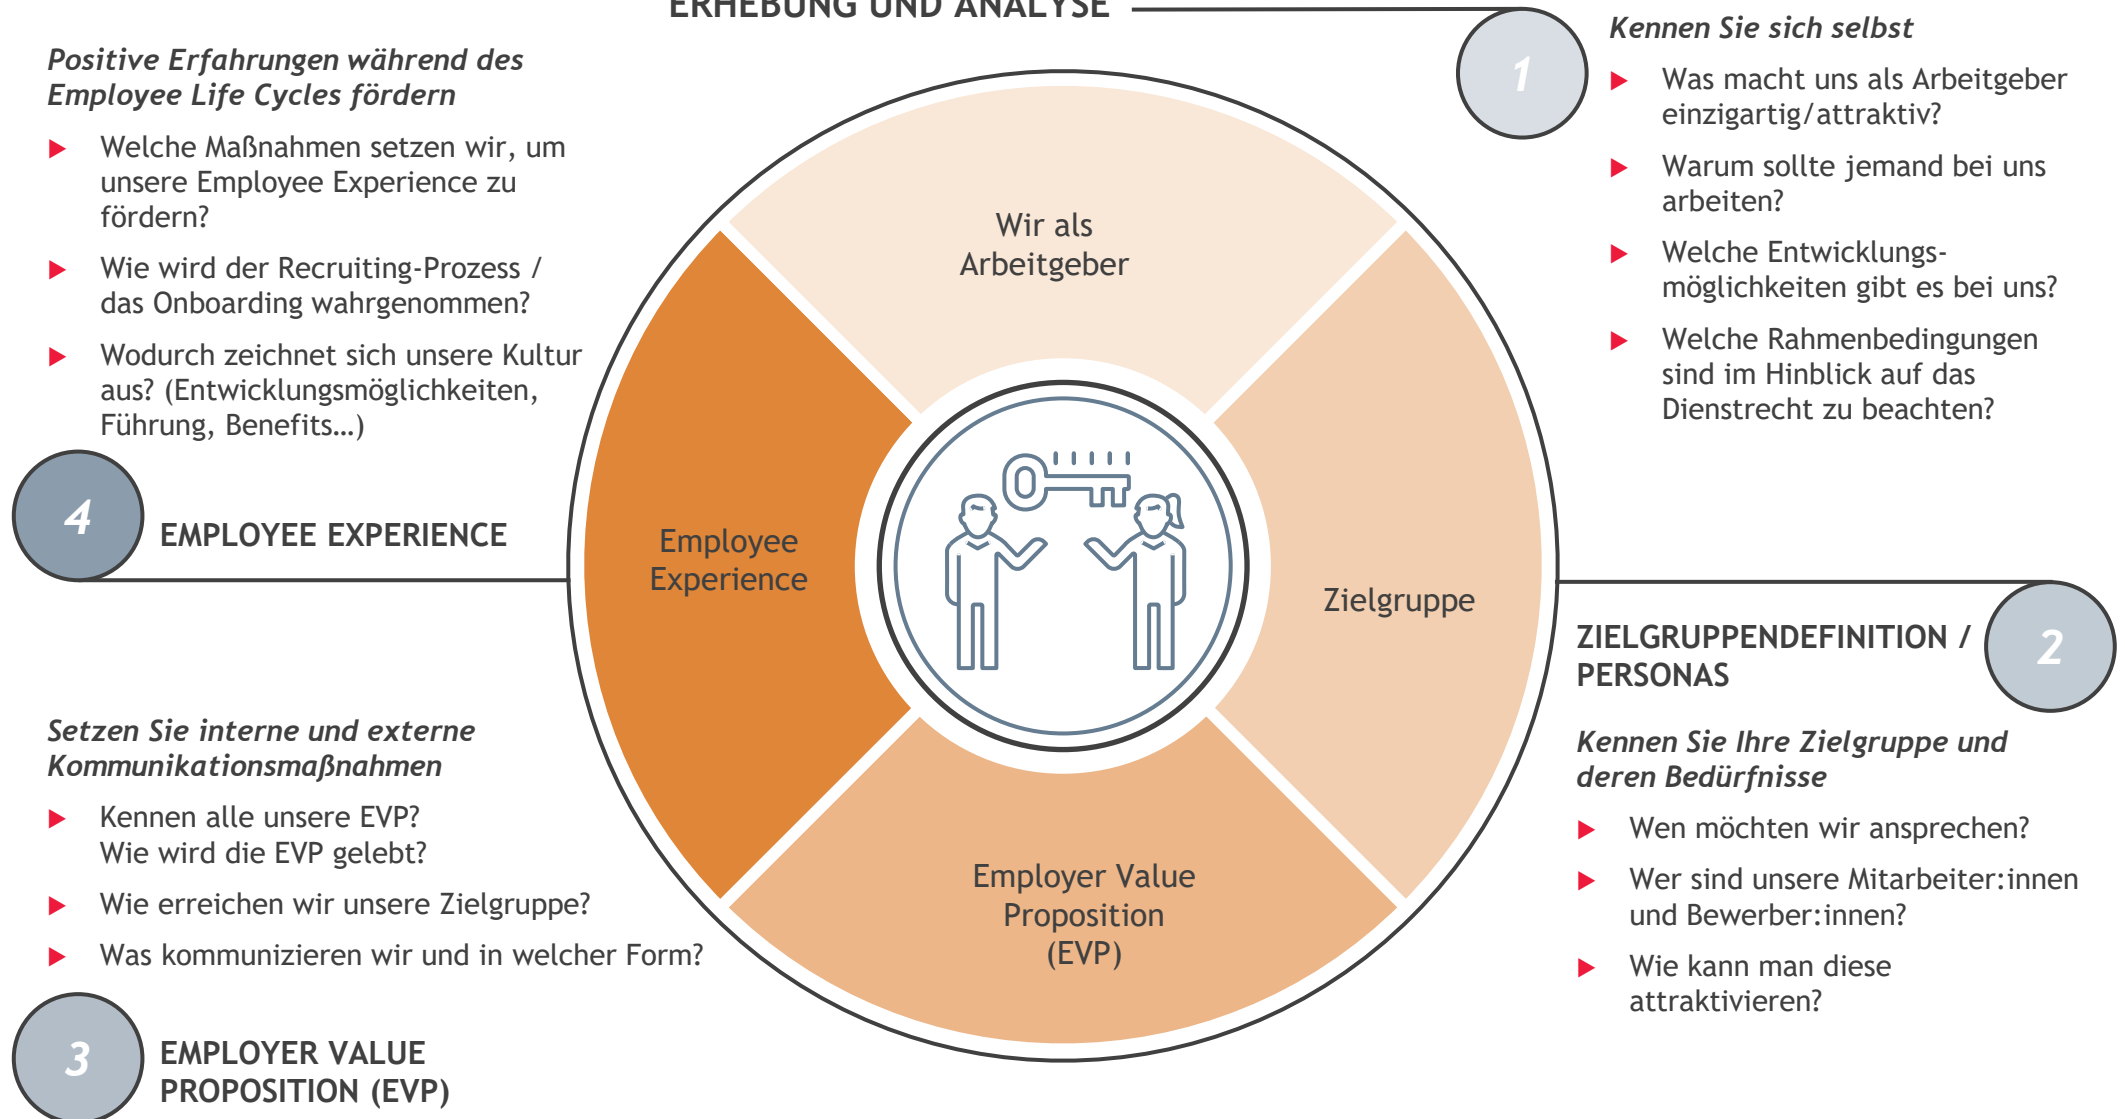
ERHEBUNG UND ANALYSE

1

Kennen Sie sich selbst

Was macht uns als Arbeitgeber einzigartig/attraktiv?

Warum sollte jemand bei uns arbeiten?

Welche Entwicklungsmöglichkeiten gibt es bei uns?

Welche Rahmenbedingungen sind im Hinblick auf das Dienstrecht zu beachten?

Positive Erfahrungen während des Employee Life Cycles fördern

Welche Maßnahmen setzen wir, um unsere Employee Experience zu fördern?

Wie wird der Recruiting-Prozess / das Onboarding wahrgenommen?

Wodurch zeichnet sich unsere Kultur aus? (Entwicklungsmöglichkeiten, Führung, Benefits…)

4

EMPLOYEE EXPERIENCE

Wir als Arbeitgeber

Employee Experience

Zielgruppe

Employer Value Proposition (EVP)

2

ZIELGRUPPENDEFINITION / PERSONAS

Kennen Sie Ihre Zielgruppe und deren Bedürfnisse

Wen möchten wir ansprechen?

Wer sind unsere Mitarbeiter:innen und Bewerber:innen?

Wie kann man diese attraktivieren?

Setzen Sie interne und externe Kommunikationsmaßnahmen

Kennen alle unsere EVP? Wie wird die EVP gelebt?

Wie erreichen wir unsere Zielgruppe?

Was kommunizieren wir und in welcher Form?

3

EMPLOYER VALUE PROPOSITION (EVP)